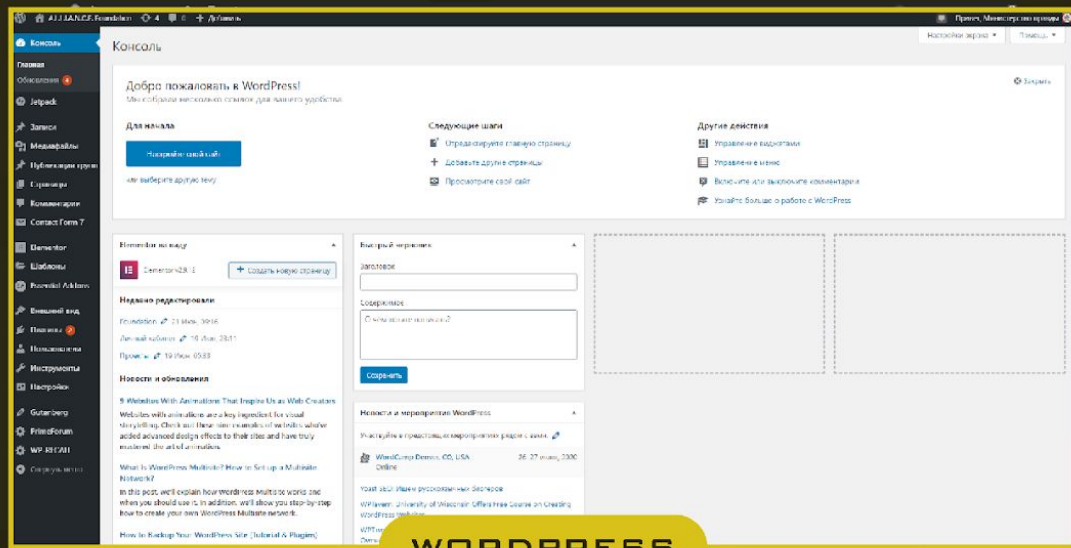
ALLIANCE Foundation 4 0 + Добавить
Привет, Министерство правды

Консоль
Главная
Обновления 4
Jetpack
Записи
Медиафайлы
Публикации групп
Страницы
Комментарии
Contact Form 7
Elementor
Шаблоны
Essential Addons
Внешний вид
Плагины 2
Пользователи
Инструменты
Настройки
Gutenberg
PrimeForum
WP-RECALL
Свернуть меню

Консоль
Настройки экрана ▾
Помощь ▾

Добро пожаловать в WordPress!
Мы собрали несколько ссылок для вашего удобства.
Закрыть

Для начала
Настройте свой сайт
или выберите другую тему

Следующие шаги
Отредактируйте главную страницу
Добавьте другие страницы
Просмотрите свой сайт

Другие действия
Управление виджетами
Управление меню
Включите или выключите комментарии
Узнайте больше о работе с WordPress

Elementor на виду
Elementor v2.9.1
+ Создать новую страницу
Недавно редактировали
Foundation 21 Июн, 20:16
Личный кабинет 18 Июн, 20:11
Проекты 19 Июн 05:33
Новости и обновления
5 Websites With Animations That Inspire Us as Web Creators
Websites with animations are a key ingredient for visual storytelling. Check out these nine examples of websites who've added advanced design effects to their sites and have truly mastered the art of animation.
What Is WordPress Multisite? How to Set up a Multisite Network?
In this post, we'll explain how WordPress Multisite works and when you should use it. In addition, we'll show you step-by-step how to create your own WordPress Multisite network.
How to Backup Your WordPress Site (Tutorial & Plugins)

Быстрый черновик
Заголовок
Содержимое
О чём вы хотите написать?
Сохранить

Новости и мероприятия WordPress
Участвуйте в предстоящих мероприятиях рядом с вами.
WordCamp Denver, CO, USA
Online
26-27 июня, 2020
Yoast SEO: Индекс русскоязычных блогеров
WPTavern: University of Wisconsin Offers Free Course on Creating WordPress Websites
WPTav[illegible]

WORDPRESS